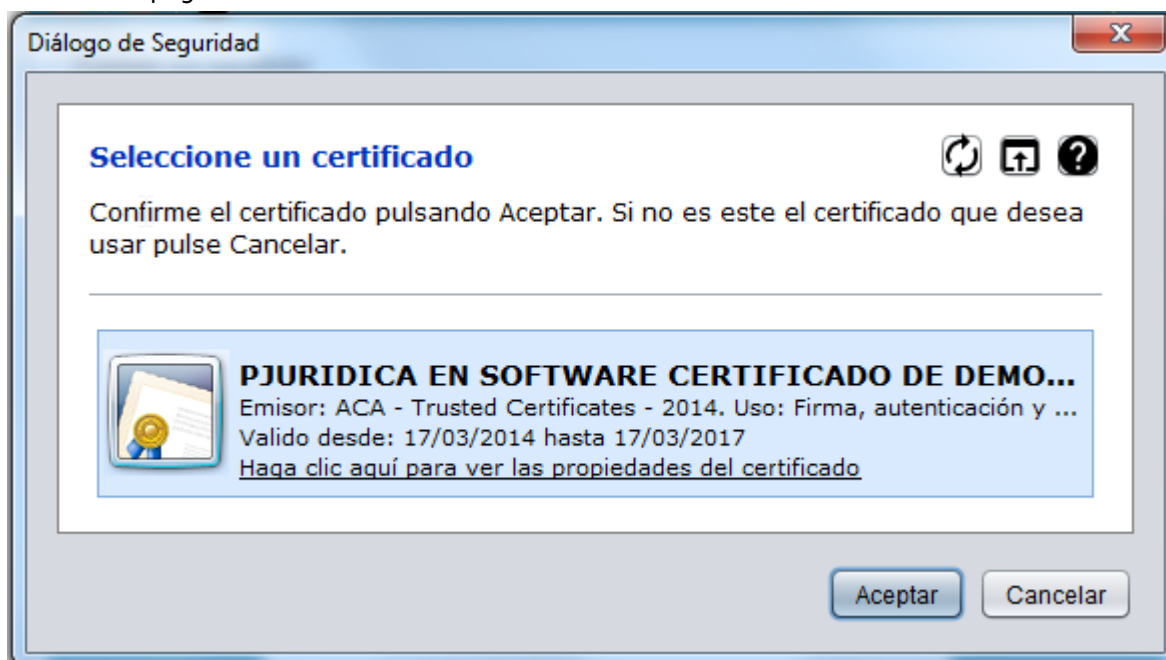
Diálogo de Seguridad

Seleccione un certificado

Confirme el certificado pulsando Aceptar. Si no es este el certificado que desea usar pulse Cancelar.

PJURIDICA EN SOFTWARE CERTIFICADO DE DEMO...
Emisor: ACA - Trusted Certificates - 2014. Uso: Firma, autenticación y ...
Valido desde: 17/03/2014 hasta 17/03/2017
Haga clic aquí para ver las propiedades del certificado

Aceptar Cancelar